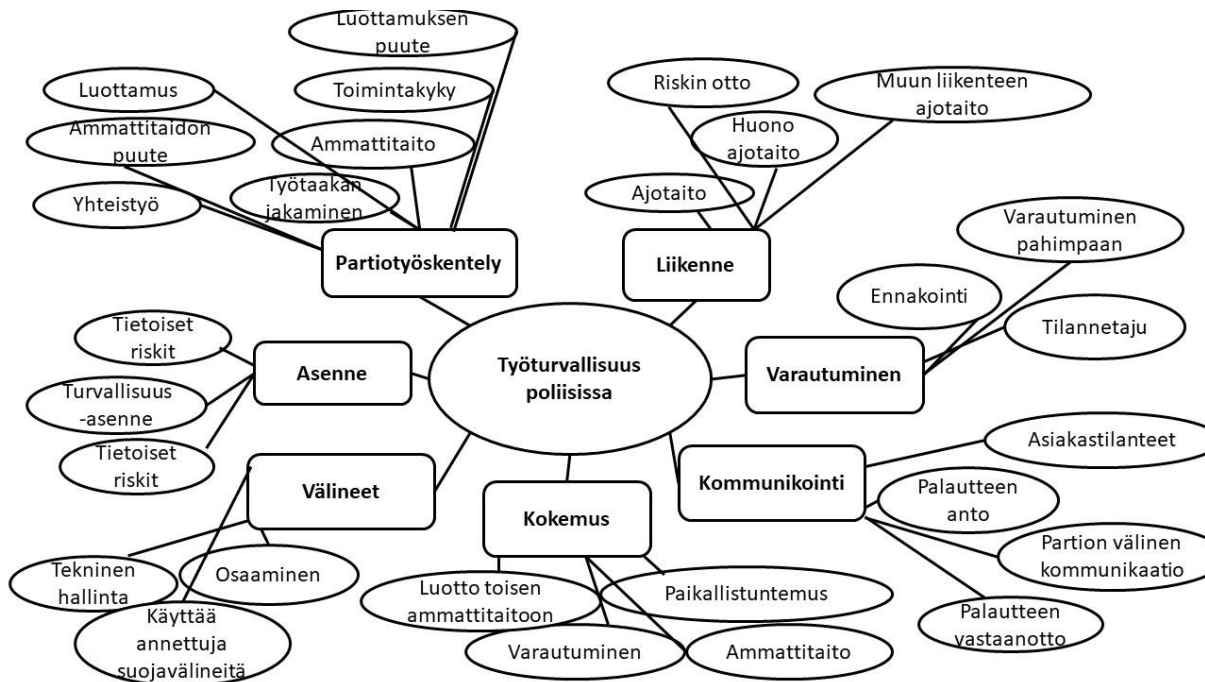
Työturvallisuus poliisissa

Partiotyöskentely

Luottamuksen puute

Toimintakyky

Luottamus

Ammattitaito

Ammattitaidon puute

Työtaakan jakaminen

Yhteistyö

Liikenne

Riskin otto

Muun liikenteen ajotaito

Huono ajotaito

Ajotaito

Varautuminen

Varautuminen pahimpaan

Ennakointi

Tilannetaju

Asenne

Tietoiset riskit

Turvallisuus-asenne

Tietoiset riskit

Kommunikointi

Asiakastilanteet

Palautteen anto

Partion välinen kommunikaatio

Palautteen vastaanotto

Välineet

Tekninen hallinta

Osaaminen

Käyttää annettuja suojavälineitä

Kokemus

Luotto toisen ammattitaitoon

Paikallistuntemus

Varautuminen

Ammattitaito